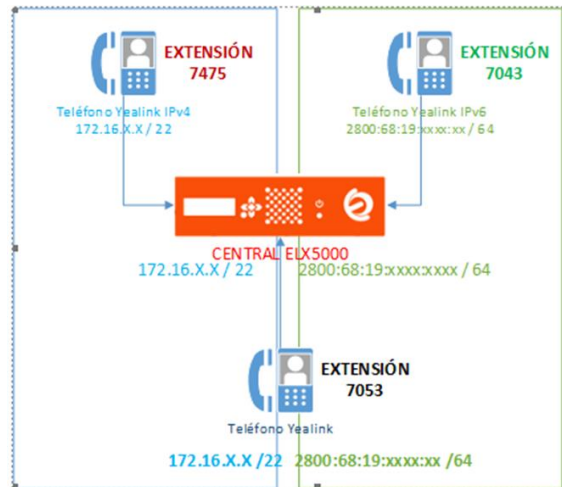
EXTENSIÓN
7475

Teléfono Yealink IPv4
172.16.X.X / 22

EXTENSIÓN
7043

Teléfono Yealink IPv6
2800:68:19:xxxx:xx / 64

CENTRAL ELX5000

172.16.X.X / 22

2800:68:19:xxxx:xxxx / 64

EXTENSIÓN
7053

Teléfono Yealink

172.16.X.X /22 2800:68:19:xxxx:xx /64